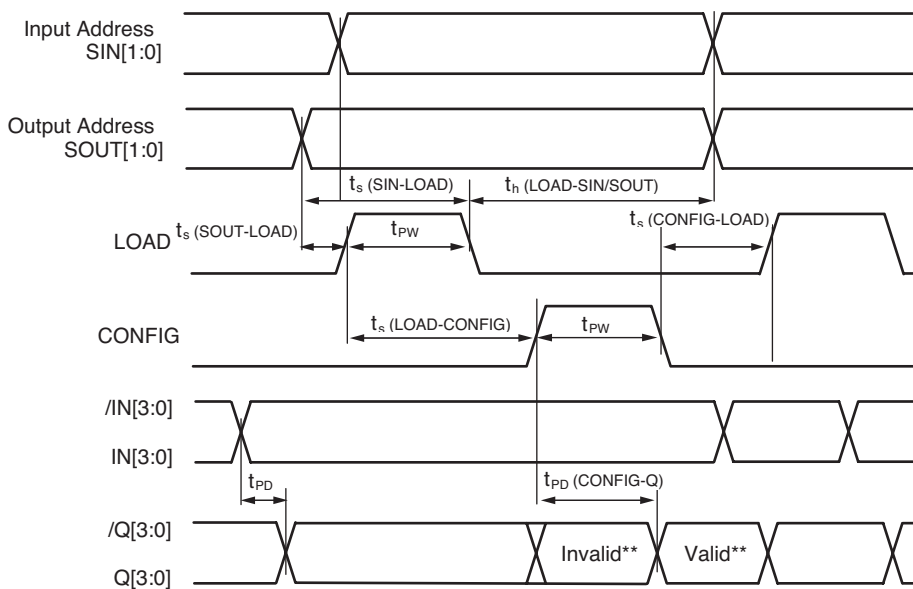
Input Address SIN[1:0]

Output Address SOUT[1:0]

$t_s$ (SIN-LOAD)

$t_h$ (LOAD-SIN/SOUT)

LOAD

$t_s$ (SOUT-LOAD)

$t_{PW}$

$t_s$ (CONFIG-LOAD)

CONFIG

$t_s$ (LOAD-CONFIG)

$t_{PW}$

/IN[3:0]

IN[3:0]

$t_{PD}$

$t_{PD}$ (CONFIG-Q)

/Q[3:0]

Q[3:0]

Invalid**

Valid**